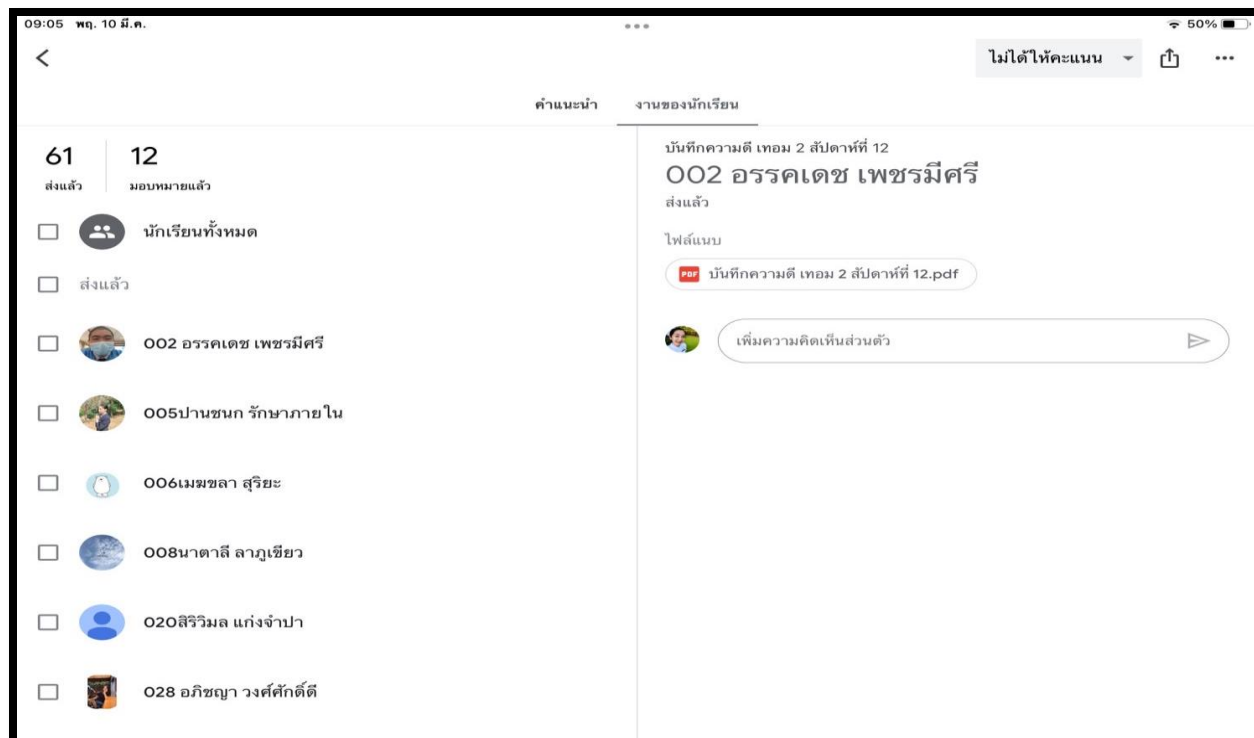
09:05 พฤ. 10 มี.ค.

50%

<

ไม่ได้ให้คะแนน

คำแนะนำ

งานของนักเรียน

61
ส่งแล้ว

12
มอบหมายแล้ว

นักเรียนทั้งหมด

ส่งแล้ว

002 อรรคเดช เพชรมีศรี

005ปานชนก รักษาภายใน

006เมฆขลา สุริยะ

008นาตาลี ลาภูเขียว

020สิริวิมล แก่งจำปา

028 อภิชญา วงศ์ศักดิ์ดี

บันทึกความดี เทอม 2 สัปดาห์ที่ 12

002 อรรคเดช เพชรมีศรี

ส่งแล้ว

ไฟล์แนบ

PDF บันทึกความดี เทอม 2 สัปดาห์ที่ 12.pdf

เพิ่มความคิดเห็นส่วนตัว